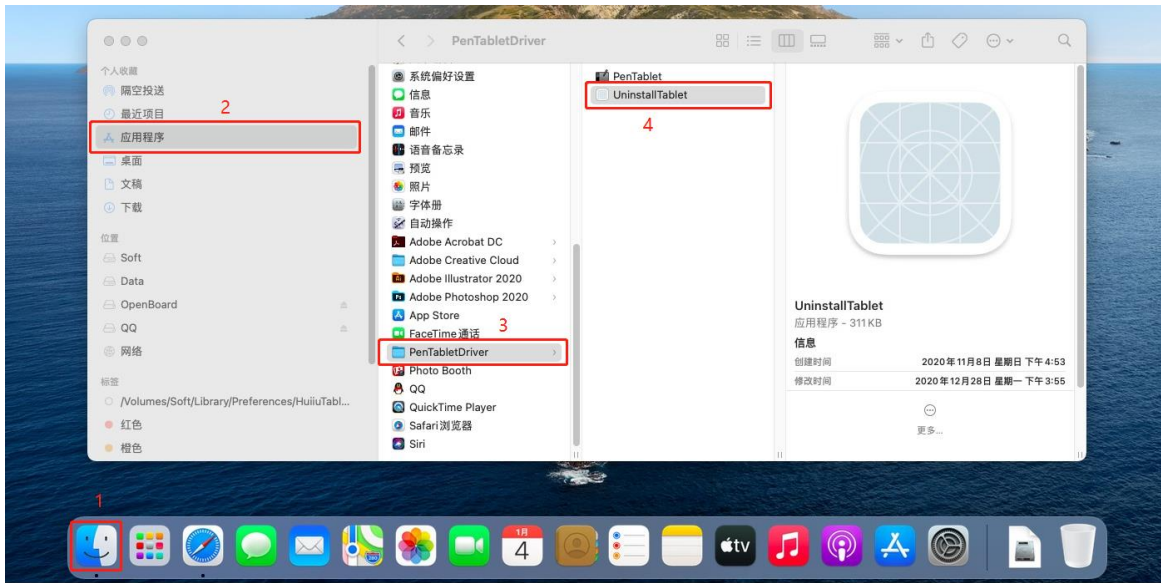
PenTabletDriver

个人收藏
隔空投送
最近项目
2
应用程序
桌面
文稿
下载
位置
Soft
Data
OpenBoard
QQ
网络
标签
/Volumes/Soft/Library/Preferences/HuiiuTabl...
红色
橙色

系统偏好设置
信息
音乐
邮件
语音备忘录
预览
照片
字体册
自动操作
Adobe Acrobat DC
Adobe Creative Cloud
Adobe Illustrator 2020
Adobe Photoshop 2020
App Store
FaceTime通话
3
PenTabletDriver
Photo Booth
QQ
QuickTime Player
Safari浏览器
Siri

PenTablet
UninstallTablet
4

UninstallTablet
应用程序 - 311 KB
信息
创建时间 2020年11月8日 星期日 下午4:53
修改时间 2020年12月28日 星期一 下午3:55
更多...

1
1月
4
tv